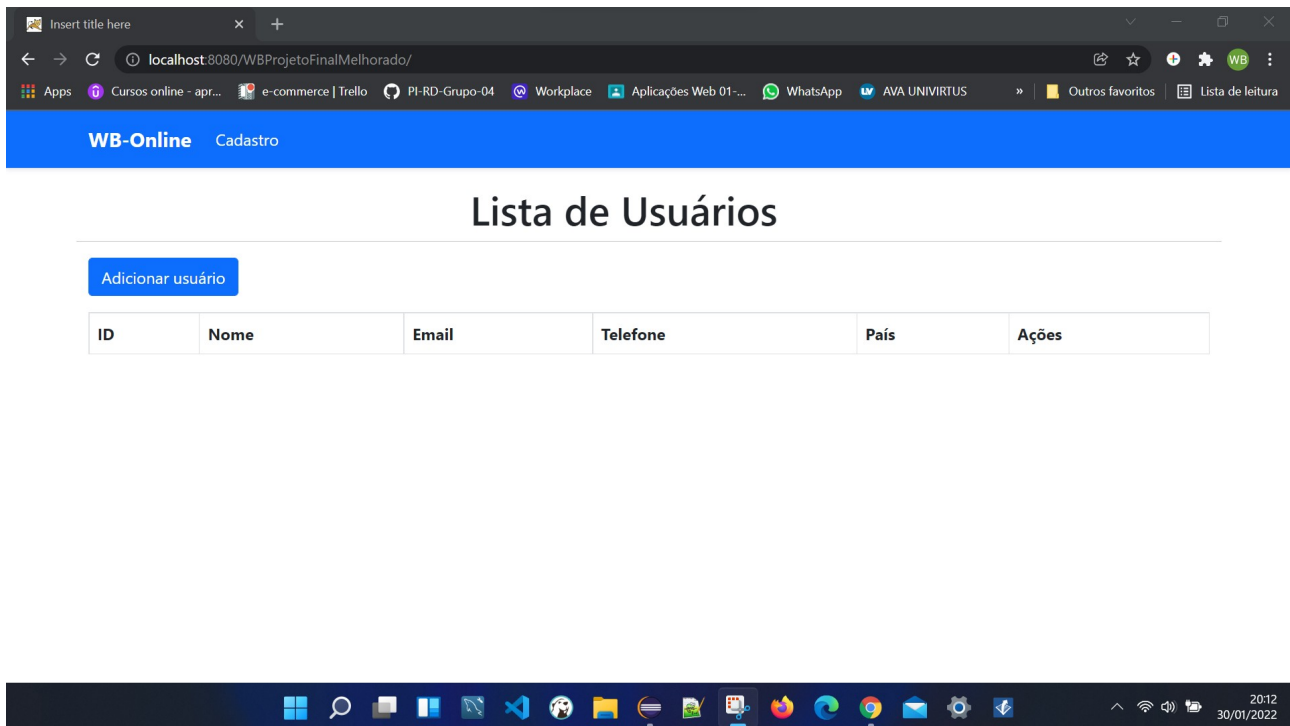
Insert title here

localhost:8080/WBProjetoFinalMelhorado/

Apps Cursos online - apr... e-commerce | Trello PI-RD-Grupo-04 Workplace Aplicações Web 01-... WhatsApp AVA UNIVIRTUS » Outros favoritos Lista de leitura

WB

WB-Online Cadastro

Lista de Usuários

Adicionar usuário

| ID | Nome | Email | Telefone | País | Ações |
|---|---|---|---|---|---|

20:12
30/01/2022